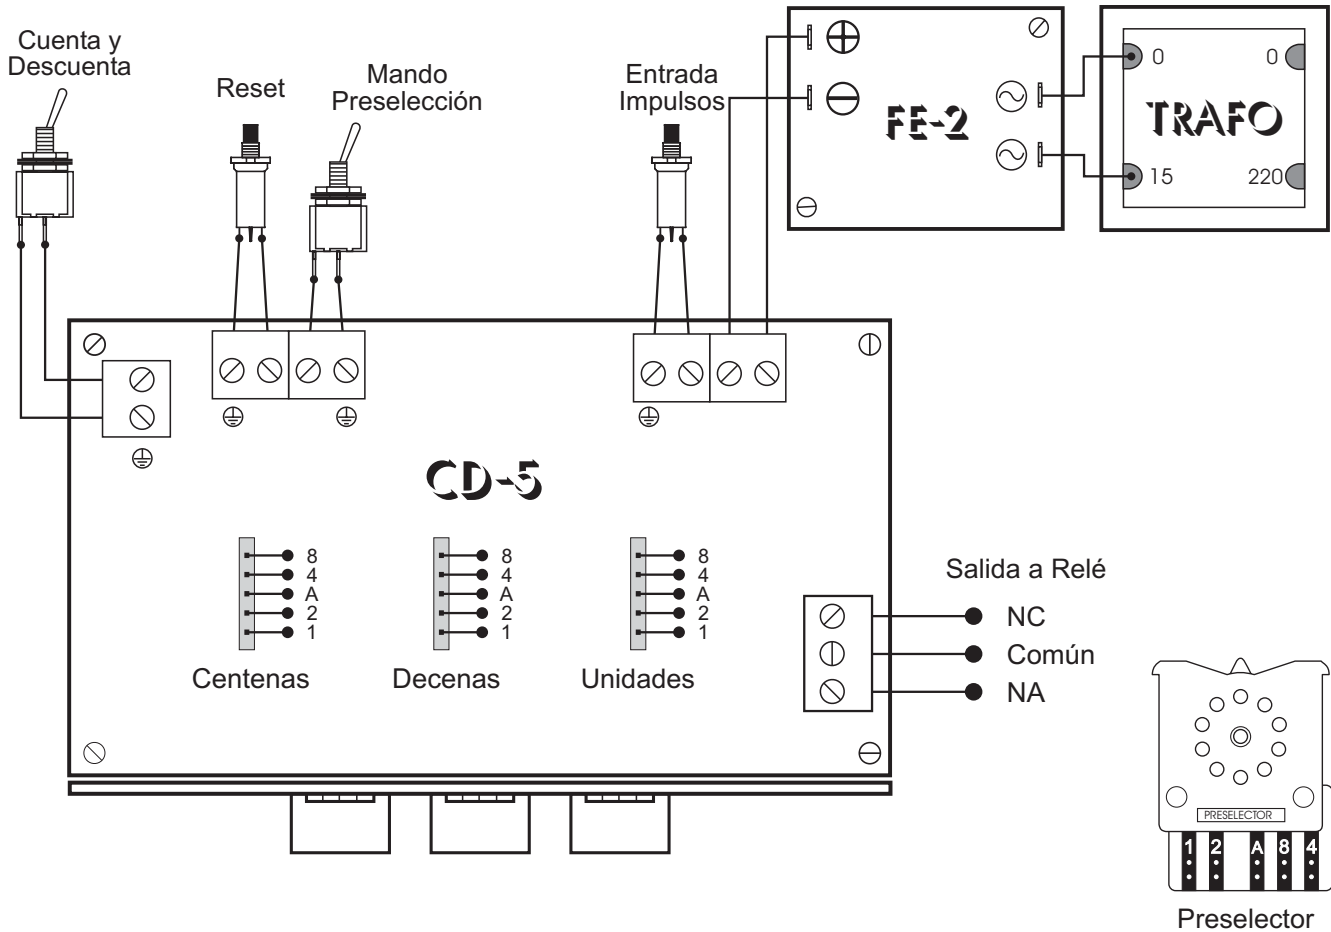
Cuenta y Descuenta

Reset

Mando Preselección

Entrada Impulsos

FE-2

0 0
TRAFO
15 220

CD-5

8
4
A
2
1

8
4
A
2
1

8
4
A
2
1

Centenas

Decenas

Unidades

Salida a Relé
NC
Común
NA

PRESELECTOR
1 2 A 8 4

Preselector